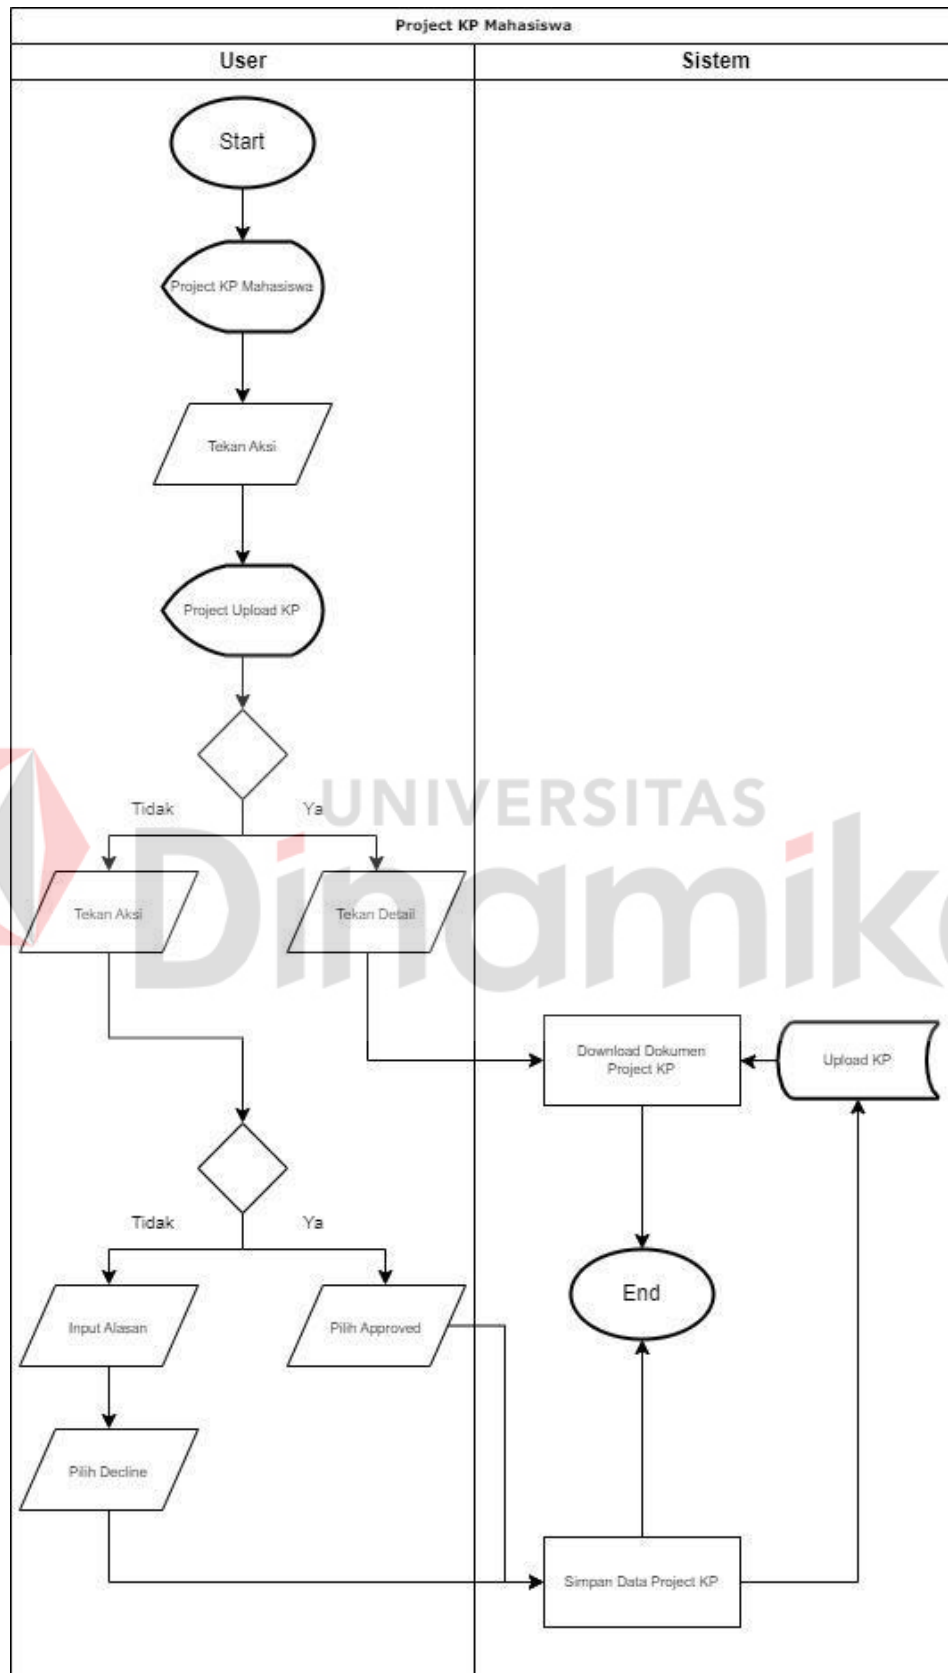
Project KP Mahasiswa

User

Sistem

Start

Project KP Mahasiswa

Tekan Aksi

Project Upload KP

Tidak

Ya

Tekan Aksi

Tekan Detail

UNIVERSITAS Dinamika

Download Dokumen Project KP

Upload KP

Tidak

Ya

Input Alasan

Pilih Approved

End

Pilih Decline

Simpan Data Project KP